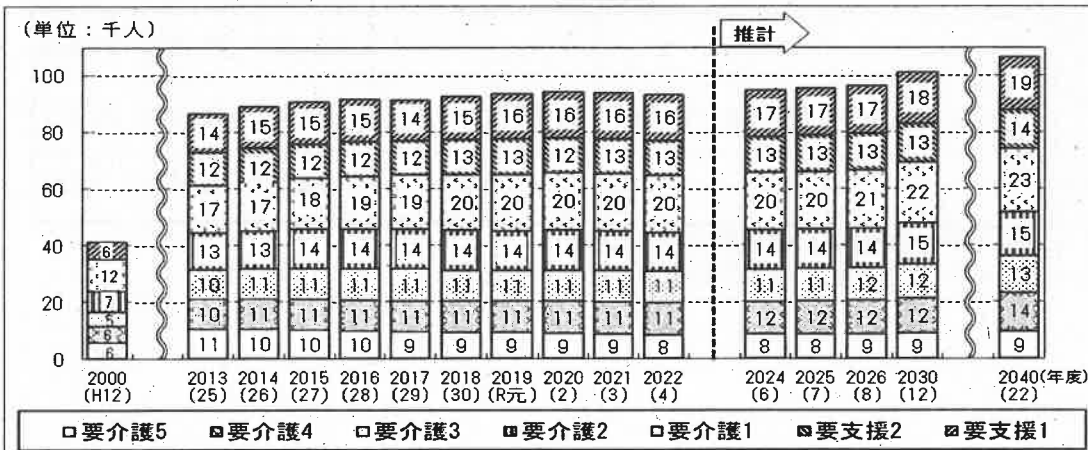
(単位：千人)

推計

100
80
60
40
20
0

| 年度 | 要介護5 | 要介護4 | 要介護3 | 要介護2 | 要介護1 | 要支援2 | 要支援1 |
|---|---|---|---|---|---|---|---|
| 2000 (H12) | 6 | 6 | 5 | 7 | 12 | 6 |  |
| 2013 (25) | 11 | 10 | 10 | 13 | 17 | 12 | 14 |
| 2014 (26) | 10 | 11 | 11 | 13 | 17 | 12 | 15 |
| 2015 (27) | 10 | 11 | 11 | 14 | 18 | 12 | 15 |
| 2016 (28) | 10 | 11 | 11 | 14 | 19 | 12 | 15 |
| 2017 (29) | 9 | 11 | 11 | 14 | 19 | 12 | 14 |
| 2018 (30) | 9 | 11 | 11 | 14 | 20 | 13 | 15 |
| 2019 (R元) | 9 | 11 | 11 | 14 | 20 | 13 | 16 |
| 2020 (2) | 9 | 11 | 11 | 14 | 20 | 12 | 16 |
| 2021 (3) | 9 | 11 | 11 | 14 | 20 | 13 | 16 |
| 2022 (4) | 8 | 11 | 11 | 14 | 20 | 13 | 16 |
| 2024 (6) | 8 | 12 | 11 | 14 | 20 | 13 | 17 |
| 2025 (7) | 8 | 12 | 11 | 14 | 20 | 13 | 17 |
| 2026 (8) | 9 | 12 | 12 | 14 | 21 | 13 | 17 |
| 2030 (12) | 9 | 12 | 12 | 15 | 22 | 13 | 18 |
| 2040(年度) (22) | 9 | 14 | 13 | 15 | 23 | 14 | 19 |

□要介護5　▨要介護4　□要介護3　▥要介護2　□要介護1　▧要支援2　▨要支援1